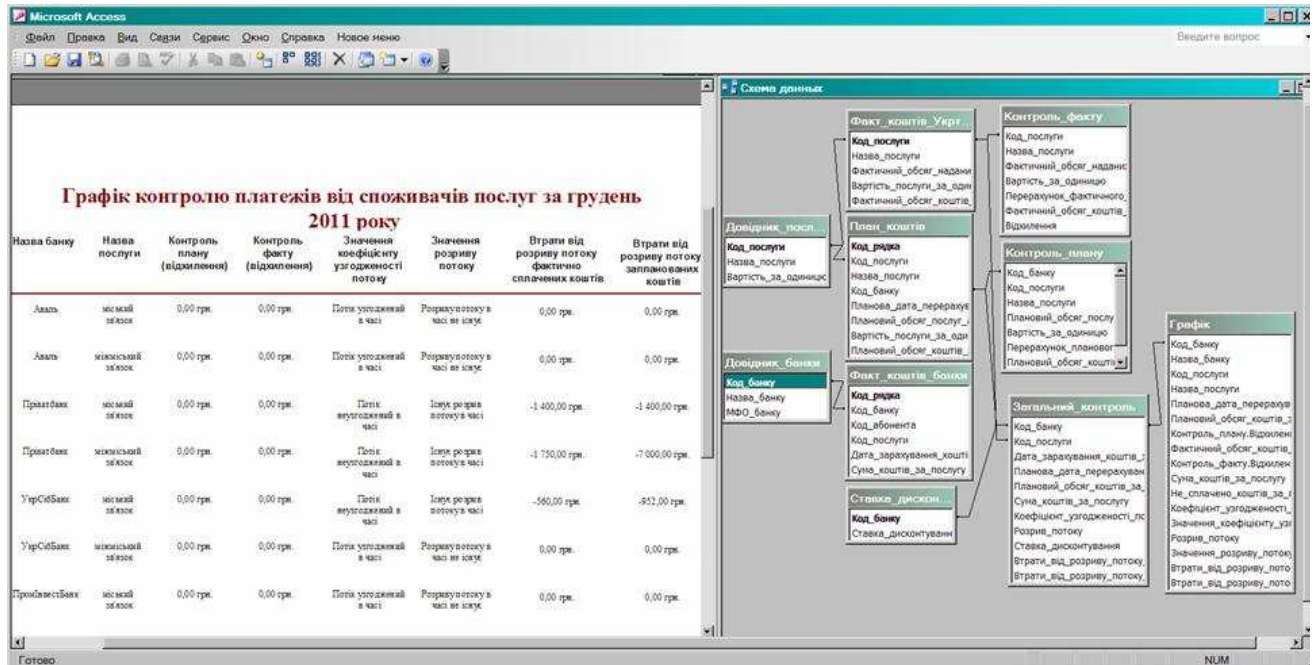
Microsoft Access

Файл Правка Вид Связи Сервис Окно Справка Новое меню

Введите вопрос

Графік контролю платежів від споживачів послуг за грудень 2011 року

| Назва банку | Назва послуги | Контроль плану (відхилення) | Контроль факту (відхилення) | Значення коефіцієнту узгодженості потоку | Значення розриву потоку | Втрати від розриву потоку фактично сплачених коштів | Втрати від розриву потоку запланованих коштів |
|---|---|---|---|---|---|---|---|
| Аваль | місцевий зв'язок | 0,00 грн. | 0,00 грн. | Потік узгоджений в часі | Розриву потоку в часі не існує | 0,00 грн. | 0,00 грн. |
| Аваль | міжміський зв'язок | 0,00 грн. | 0,00 грн. | Потік узгоджений в часі | Розриву потоку в часі не існує | 0,00 грн. | 0,00 грн. |
| Приватбанк | місцевий зв'язок | 0,00 грн. | 0,00 грн. | Потік неузгоджений в часі | Існує розрив потоку в часі | -1 400,00 грн. | -1 400,00 грн. |
| Приватбанк | міжміський зв'язок | 0,00 грн. | 0,00 грн. | Потік неузгоджений в часі | Існує розрив потоку в часі | -1 750,00 грн. | -7 000,00 грн. |
| УкрСібБанк | місцевий зв'язок | 0,00 грн. | 0,00 грн. | Потік неузгоджений в часі | Існує розрив потоку в часі | -560,00 грн. | -952,00 грн. |
| УкрСібБанк | міжміський зв'язок | 0,00 грн. | 0,00 грн. | Потік узгоджений в часі | Розриву потоку в часі не існує | 0,00 грн. | 0,00 грн. |
| ПромІнвестБанк | місцевий зв'язок | 0,00 грн. | 0,00 грн. | Потік узгоджений в часі | Розриву потоку в часі не існує | 0,00 грн. | 0,00 грн. |

Схема данных

Факт_коштів_Укрт
Код_послуги
Назва_послуги
Фактичний_обсяг_надани
Вартість_послуги_за_оди
Фактичний_обсяг_коштів

Контроль_факту
Код_послуги
Назва_послуги
Фактичний_обсяг_наданих
Вартість_за_одиницю
Перерахунок_фактичного
Фактичний_обсяг_коштів
Відхилення

Довідник_посл
Код_послуги
Назва_послуги
Вартість_за_одиницю

План_коштів
Код_рядка
Код_послуги
Назва_послуги
Код_банку
Планова_дата_перерахув
Плановий_обсяг_послуг
Вартість_послуги_за_оди
Плановий_обсяг_коштів

Контроль_плану
Код_банку
Код_послуги
Назва_послуги
Плановий_обсяг_послу
Вартість_за_одиницю
Перерахунок_планового
Плановий_обсяг_коштів

Графік
Код_банку
Назва_банку
Код_послуги
Назва_послуги
Планова_дата_перерахув
Плановий_обсяг_коштів
Контроль_плану.Відхилен
Фактичний_обсяг_коштів
Контроль_факту.Відхилен
Сума_коштів_за_послугу
Не_сплачено_коштів_за
Коефіцієнт_узгодженості
Значення_коефіцієнту_узг
Розрив_потоку
Значення_розриву_потоку
Втрати_від_розриву_пото
Втрати_від_розриву_пото

Довідник_банки
Код_банку
Назва_банку
МФО_банку

Факт_коштів_банки
Код_рядка
Код_банку
Код_абонента
Код_послуги
Дата_зарахування_кошті
Сума_коштів_за_послугу

Загальний_контроль
Код_банку
Код_послуги
Дата_зарахування_коштів
Планова_дата_перерахуван
Плановий_обсяг_коштів_за
Сума_коштів_за_послугу
Коефіцієнт_узгодженості
Розрив_потоку
Ставка_дисконтування
Втрати_від_розриву_потоку
Втрати_від_розриву_потоку

Ставка_дискон
Код_банку
Ставка_дисконтуванн

Готово
NUM